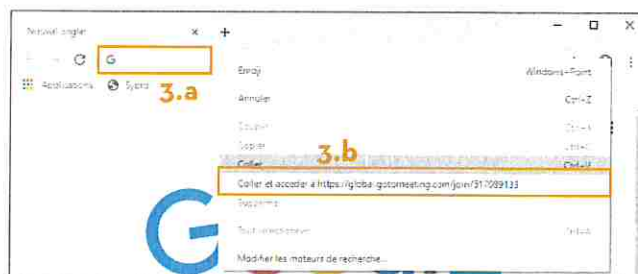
Nouvel onglet
×
+
G
Applications
Sypro
3.a
Emoji
Windows+Point
Annuler
Ctrl+Z
Couper
Ctrl+X
Copier
Ctrl+C
3.b
Coller
Ctrl+V
Coller et accéder à https://global.gotomeeting.com/join/317089133
Supprimer
Tout sélectionner
Ctrl+A
Modifier les moteurs de recherche...